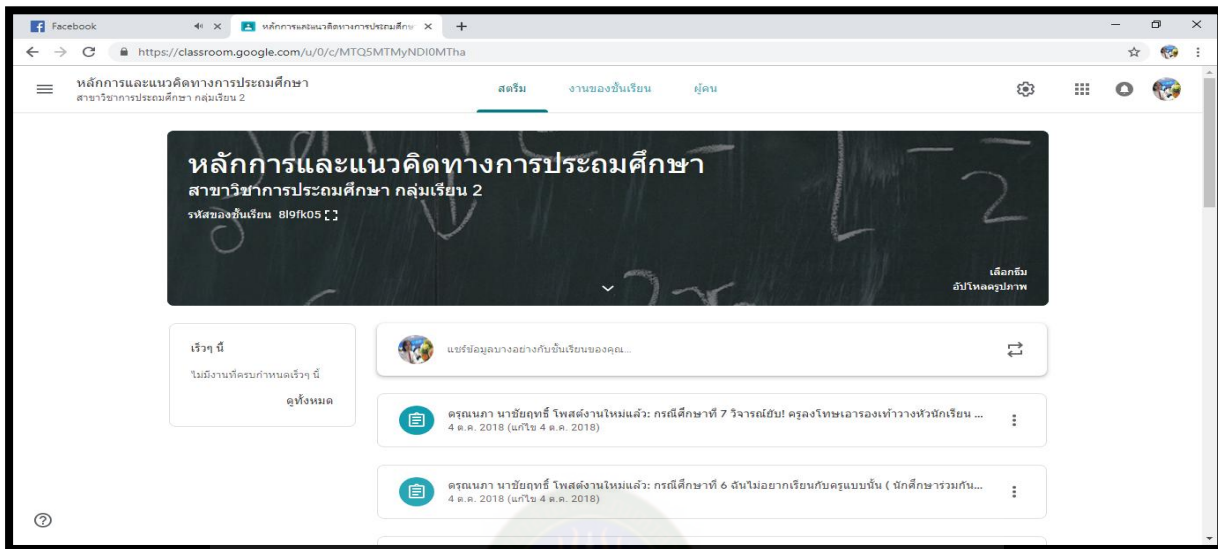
Facebook
หลักการและแนวคิดทางการประถมศึกษ
https://classroom.google.com/u/0/c/MTQ5MTMyNDI0MTha

หลักการและแนวคิดทางการประถมศึกษา
สาขาวิชาการประถมศึกษา กลุ่มเรียน 2

สตรีม งานของชั้นเรียน ผู้คน

หลักการและแนวคิดทางการประถมศึกษา
สาขาวิชาการประถมศึกษา กลุ่มเรียน 2
รหัสของชั้นเรียน 8l9fk05

เลือกธีม
อัปโหลดรูปภาพ

เร็วๆ นี้
ไม่มีงานที่ครบกำหนดเร็วๆ นี้
ดูทั้งหมด

แชร์ข้อมูลบางอย่างกับชั้นเรียนของคุณ...

ดรุณนภา นาชัยฤทธิ์ โพสต์งานใหม่แล้ว: กรณีศึกษาที่ 7 วิจารณ์ยับ! ครูลงโทษเอารองเท้าวางหัวนักเรียน ...
4 ต.ค. 2018 (แก้ไข 4 ต.ค. 2018)

ดรุณนภา นาชัยฤทธิ์ โพสต์งานใหม่แล้ว: กรณีศึกษาที่ 6 ฉันไม่อยากเรียนกับครูแบบนั้น ( นักศึกษาร่วมกัน...
4 ต.ค. 2018 (แก้ไข 4 ต.ค. 2018)